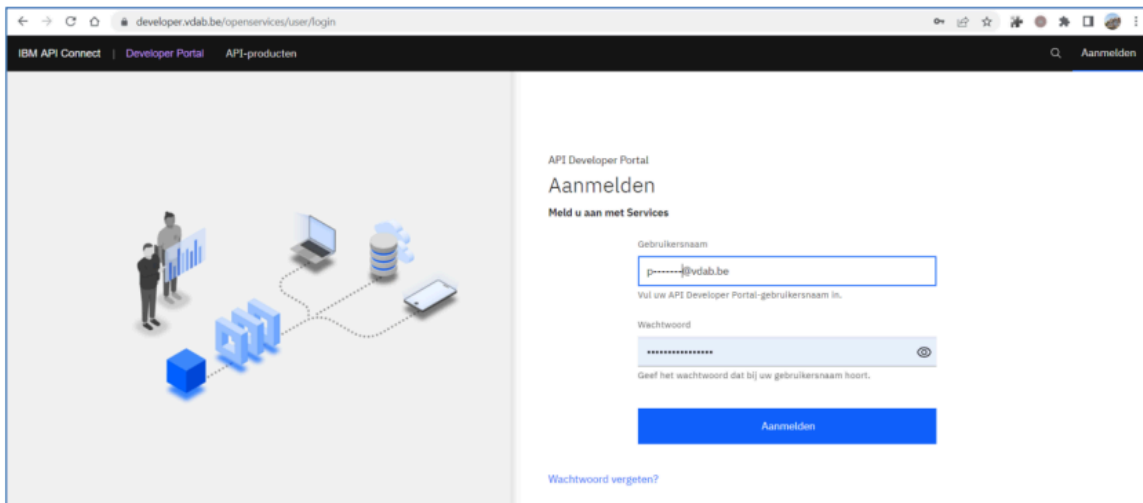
developer.vdab.be/openservices/user/login

IBM API Connect | Developer Portal API-producten

Aanmelden

API Developer Portal

Aanmelden

Meld u aan met Services

Gebruikersnaam

p-------@vdab.be

Vul uw API Developer Portal-gebruikersnaam in.

Wachtwoord

••••••••••••••••

Geef het wachtwoord dat bij uw gebruikersnaam hoort.

Aanmelden

Wachtwoord vergeten?